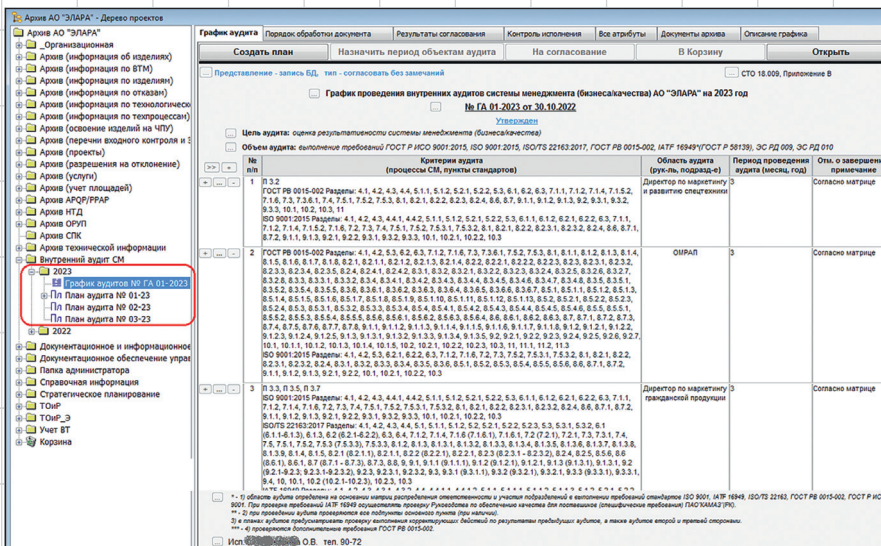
Архив АО "ЭЛАРА" - Дерево проектов

Архив АО "ЭЛАРА"
_Организационная
Архив (информация об изделиях)
Архив (информация по ВТМ)
Архив (информация по изделиям)
Архив (информация по отказам)
Архив (информация по технологическ
Архив (информация по техпроцессам)
Архив (освоение изделий на ЧПУ)
Архив (перечни входного контроля и з
Архив (проекты)
Архив (разрешения на отклонение)
Архив (услуги)
Архив (учет площадей)
Архив APQP/PPAP
Архив НТД
Архив ОРУП
Архив СПК
Архив технической информации
Внутренний аудит СМ
2023
График аудитов № ГА 01-2023
План аудита № 01-23
План аудита № 02-23
План аудита № 03-23
2022
Документационное и информационное
Документационное обеспечение управ
Папка администратора
Справочная информация
Стратегическое планирование
ТОиР
ТОиР_Э
Учет ВТ
Корзина

График аудита | Порядок обработки документа | Результаты согласования | Контроль исполнения | Все атрибуты | Документы архива | Описание графика

Создать план | Назначить период объектам аудита | На согласование | В Корзину | Открыть

Представление - запись БД, тип - согласовать без замечаний

СТО 18.009, Приложение В

График проведения внутренних аудитов системы менеджмента (бизнеса/качества) АО "ЭЛАРА" на 2023 год

№ ГА 01-2023 от 30.10.2022

Утвержден

Цель аудита: оценка результативности системы менеджмента (бизнеса/качества)

Объем аудита: выполнение требований ГОСТ Р ИСО 9001-2015, ISO 9001:2015, ISO/TS 22163:2017, ГОСТ РВ 0015-002, IATF 16949*(ГОСТ Р 58139), ЭС РД 009, ЭС РД 010

| № п/п | Критерии аудита (процессы СМ, пункты стандартов) | Область аудита (рук-ль, подразд-е) | Период проведения аудита (месяц, год) | Отм. о завершении примечание |
|---|---|---|---|---|
| 1 | П 3.2 ГОСТ РВ 0015-002 Разделы: 4.1, 4.2, 4.3, 4.4, 5.1.1, 5.1.2, 5.2.1, 5.2.2, 5.3, 6.1, 6.2, 6.3, 7.1.1, 7.1.2, 7.1.4, 7.1.5.2, 7.1.6, 7.3, 7.3.6.1, 7.4, 7.5.1, 7.5.2, 7.5.3, 8.1, 8.2.1, 8.2.2, 8.2.3, 8.2.4, 8.6, 8.7, 9.1.1, 9.1.2, 9.1.3, 9.2, 9.3.1, 9.3.2, 9.3.3, 10.1, 10.2, 10.3, 10.11 ISO 9001:2015 Разделы: 4.1, 4.2, 4.3, 4.4.1, 4.4.2, 5.1.1, 5.1.2, 5.2.1, 5.2.2, 5.3, 6.1.1, 6.1.2, 6.2.1, 6.2.2, 6.3, 7.1.1, 7.1.2, 7.1.4, 7.1.5.2, 7.1.6, 7.2, 7.3, 7.4, 7.5.1, 7.5.2, 7.5.3.1, 7.5.3.2, 8.1, 8.2.1, 8.2.2, 8.2.3.1, 8.2.3.2, 8.2.4, 8.6, 8.7.1, 8.7.2, 9.1.1, 9.1.3, 9.2.1, 9.2.2, 9.3.1, 9.3.2, 9.3.3, 10.1, 10.2.1, 10.2.2, 10.3 | Директор по маркетингу и развитию спецтехники | 3 | Согласно матрице |
| 2 | ГОСТ РВ 0015-002 Разделы: 4.1, 4.2, 5.3, 6.2, 6.3, 7.1.2, 7.1.6, 7.3, 7.3.6.1, 7.5.2, 7.5.3, 8.1, 8.1.1, 8.1.2, 8.1.3, 8.1.4, 8.1.5, 8.1.6, 8.1.7, 8.1.8, 8.2.1, 8.2.1.1, 8.2.1.2, 8.2.1.3, 8.2.1.4, 8.2.1.5, 8.2.2, 8.2.2.1, 8.2.2.2, 8.2.2.3, 8.2.3, 8.2.3.1, 8.2.3.2, 8.2.3.3, 8.2.3.4, 8.2.3.5, 8.2.4, 8.2.4.1, 8.2.4.2, 8.3.1, 8.3.2, 8.3.2.1, 8.3.2.2, 8.3.2.3, 8.3.2.4, 8.3.2.5, 8.3.2.6, 8.3.2.7, 8.3.2.8, 8.3.3, 8.3.3.1, 8.3.3.2, 8.3.4, 8.3.4.1, 8.3.4.2, 8.3.4.3, 8.3.4.4, 8.3.4.5, 8.3.4.6, 8.3.4.7, 8.3.4.8, 8.3.5, 8.3.5.1, 8.3.5.2, 8.3.5.4, 8.3.5.5, 8.3.5.6, 8.3.6.1, 8.3.6.2, 8.3.6.3, 8.3.6.4, 8.3.6.5, 8.3.6.6, 8.3.6.7, 8.4.1, 8.5.1, 8.5.1.1, 8.5.1.4, 8.5.1.5, 8.5.1.6, 8.5.1.7, 8.5.1.8, 8.5.1.9, 8.5.1.10, 8.5.1.11, 8.5.1.12, 8.5.1.13, 8.5.2, 8.5.2.1, 8.5.2.2, 8.5.2.3, 8.5.2.4, 8.5.3, 8.5.3.1, 8.5.3.2, 8.5.3.3, 8.5.3.4, 8.5.4, 8.5.4.1, 8.5.4.2, 8.5.4.3, 8.5.4.4, 8.5.4.5, 8.5.4.6, 8.5.5, 8.5.5.1, 8.5.5.2, 8.5.5.3, 8.5.5.4, 8.5.5.5, 8.5.6, 8.5.6.1, 8.5.6.2, 8.5.6.3, 8.5.6.4, 8.5.6.5, 8.5.6.6, 8.5.6.7, 8.5.6.8, 8.6, 8.6.1, 8.6.2, 8.6.3, 8.7, 8.7.1, 8.7.2, 8.7.3, 8.7.4, 8.7.5, 8.7.6, 8.7.7, 8.7.8, 9.1.1, 9.1.1.2, 9.1.1.3, 9.1.1.4, 9.1.1.5, 9.1.1.6, 9.1.1.7, 9.1.1.8, 9.1.2, 9.1.2.1, 9.1.2.2, 9.1.2.3, 9.1.2.4, 9.1.2.5, 9.1.3, 9.1.3.1, 9.1.3.2, 9.1.3.3, 9.1.3.4, 9.1.3.5, 9.2, 9.2.1, 9.2.2, 9.2.3, 9.2.4, 9.2.5, 9.2.6, 9.2.7, 10.1, 10.1.1, 10.1.2, 10.1.3, 10.1.4, 10.1.5, 10.2, 10.2.1, 10.2.2, 10.2.3, 10.3, 10.11, 10.12, 10.13 ISO 9001:2015 Разделы: 4.1, 4.2, 5.3, 6.2.1, 6.2.2, 6.3, 7.1.2, 7.1.6, 7.2, 7.3, 7.5.2, 7.5.3.1, 7.5.3.2, 8.1, 8.2.1, 8.2.2, 8.2.3.1, 8.2.3.2, 8.2.4, 8.3.1, 8.3.2, 8.3.3, 8.3.4, 8.3.5, 8.3.6, 8.4.1, 8.5.1, 8.5.2, 8.5.3, 8.5.4, 8.5.5, 8.5.6, 8.6, 8.7.1, 8.7.2, 9.1.1, 9.1.2, 9.1.3, 9.2.1, 9.2.2, 10.1, 10.2.1, 10.2.2, 10.3 | ОМРАП | 3 | Согласно матрице |
| 3 | П 3.3, П 3.5, П 3.7 ISO 9001:2015 Разделы: 4.1, 4.2, 4.3, 4.4.1, 4.4.2, 5.1.1, 5.1.2, 5.2.1, 5.2.2, 5.3, 6.1.1, 6.1.2, 6.2.1, 6.2.2, 6.3, 7.1.1, 7.1.2, 7.1.4, 7.1.6, 7.2, 7.3, 7.4, 7.5.1, 7.5.2, 7.5.3.1, 7.5.3.2, 8.1, 8.2.1, 8.2.2, 8.2.3.1, 8.2.3.2, 8.2.4, 8.6, 8.7.1, 8.7.2, 9.1.1, 9.1.3, 9.2.1, 9.2.2, 9.3.1, 9.3.2, 9.3.3, 10.1, 10.2.1, 10.2.2, 10.3 ISO/TS 22163:2017 Разделы: 4.1, 4.2, 4.3, 4.4, 5.1, 5.1.2, 5.2, 5.2.1, 5.2.2, 5.3, 5.3.1, 5.3.2, 6.1 (6.1.1-6.1.3), 6.1.3, 6.2 (6.2.1-6.2.2), 6.3, 6.4, 7.1.2, 7.1.4, 7.1.6 (7.1.6.1), 7.1.6.1, 7.2 (7.2.1), 7.2.1, 7.3, 7.3.1, 7.4, 7.5, 7.5.1, 7.5.2, 7.5.3 (7.5.3.3), 7.5.3.3, 8.1, 8.1.2, 8.1.3, 8.1.4, 8.1.3.1, 8.1.3.2, 8.1.3.3, 8.1.3.4, 8.1.3.6, 8.1.3.7, 8.1.3.8, 8.1.3.9, 8.1.4, 8.1.5, 8.2.1 (8.2.1.1), 8.2.1.1, 8.2.2 (8.2.2.1), 8.2.2.1, 8.2.3 (8.2.3.1 - 8.2.3.2), 8.2.3.2, 8.2.4, 8.2.5, 8.5.6, 8.6 (8.6.1), 8.6.1, 8.7 (8.7.1 - 8.7.3), 8.7.3, 8.8, 9, 9.1, 9.1.1 (9.1.1.1), 9.1.1.1, 9.1.2 (9.1.2.1), 9.1.2.1, 9.1.3 (9.1.3.1), 9.1.3.1, 9.2 (9.2.1-9.2.2), 9.2.1, 9.2.3 (9.2.3.1-9.2.3.2), 9.2.3.1, 9.2.3.2, 9.3, 9.3.1, 9.3.2, 9.3.3 (9.3.3.1), 9.3.3.1, 10, 10.1, 10.2, 10.2.1, 10.2.3, 10.2.4, 10.2.5, 10.2.6, 10.3 | Директор по маркетингу гражданской продукции | 3 | Согласно матрице |

* - 1) область аудита определена на основании матрицы распределения ответственности и участия подразделений в выполнении требований стандартов ISO 9001, IATF 16949, ISO/TS 22163, ГОСТ РВ 0015-002, ГОСТ Р ИСО 9001. При проверке требований IATF 16949 осуществлять проверку Руководства по обеспечению качества для поставщиков (специфические требования) ПАО"КАМАЗ"(РК).
** - 2) при проведении аудита проверяются все подпункты основного пункта (при наличии).
3) в планах аудитов предусматривать проверку выполнения корректирующих действий по результатам предыдущих аудитов, в также аудитов второй и третьей стороны.
*** - 4) проверяются дополнительные требования ГОСТ РВ 0015-002.

Исп. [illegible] О.В. тел. 90-72